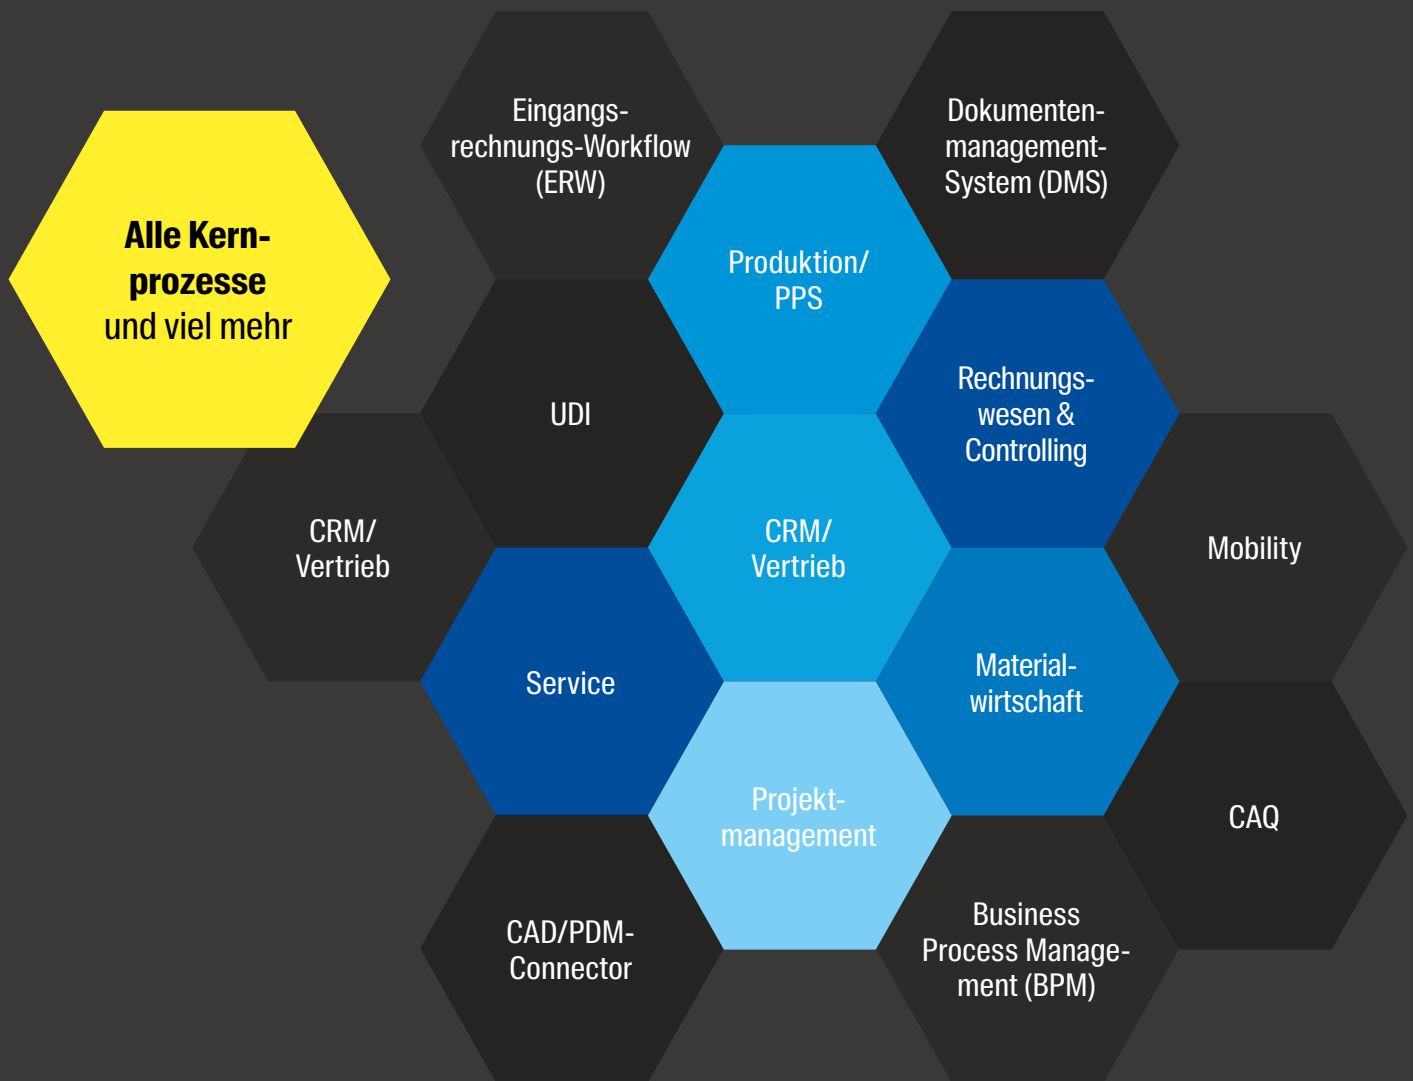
Alle Kernprozesse und viel mehr

Eingangsrechnungs-Workflow (ERW)

Dokumentenmanagement-System (DMS)

Produktion/ PPS

UDI

Rechnungswesen & Controlling

CRM/ Vertrieb

CRM/ Vertrieb

Mobility

Service

Materialwirtschaft

Projektmanagement

CAQ

CAD/PDM-Connector

Business Process Management (BPM)